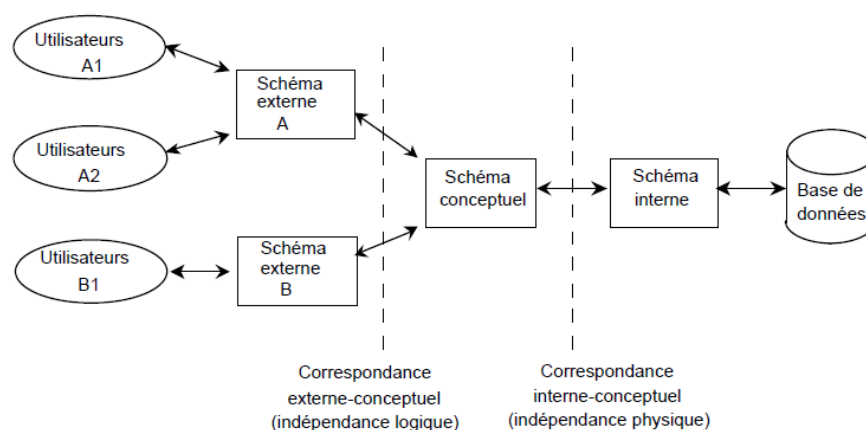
Utilisateurs A1

Utilisateurs A2

Utilisateurs B1

Schéma externe A

Schéma externe B

Schéma conceptuel

Schéma interne

Base de données

Correspondance externe-conceptuel (indépendance logique)

Correspondance interne-conceptuel (indépendance physique)